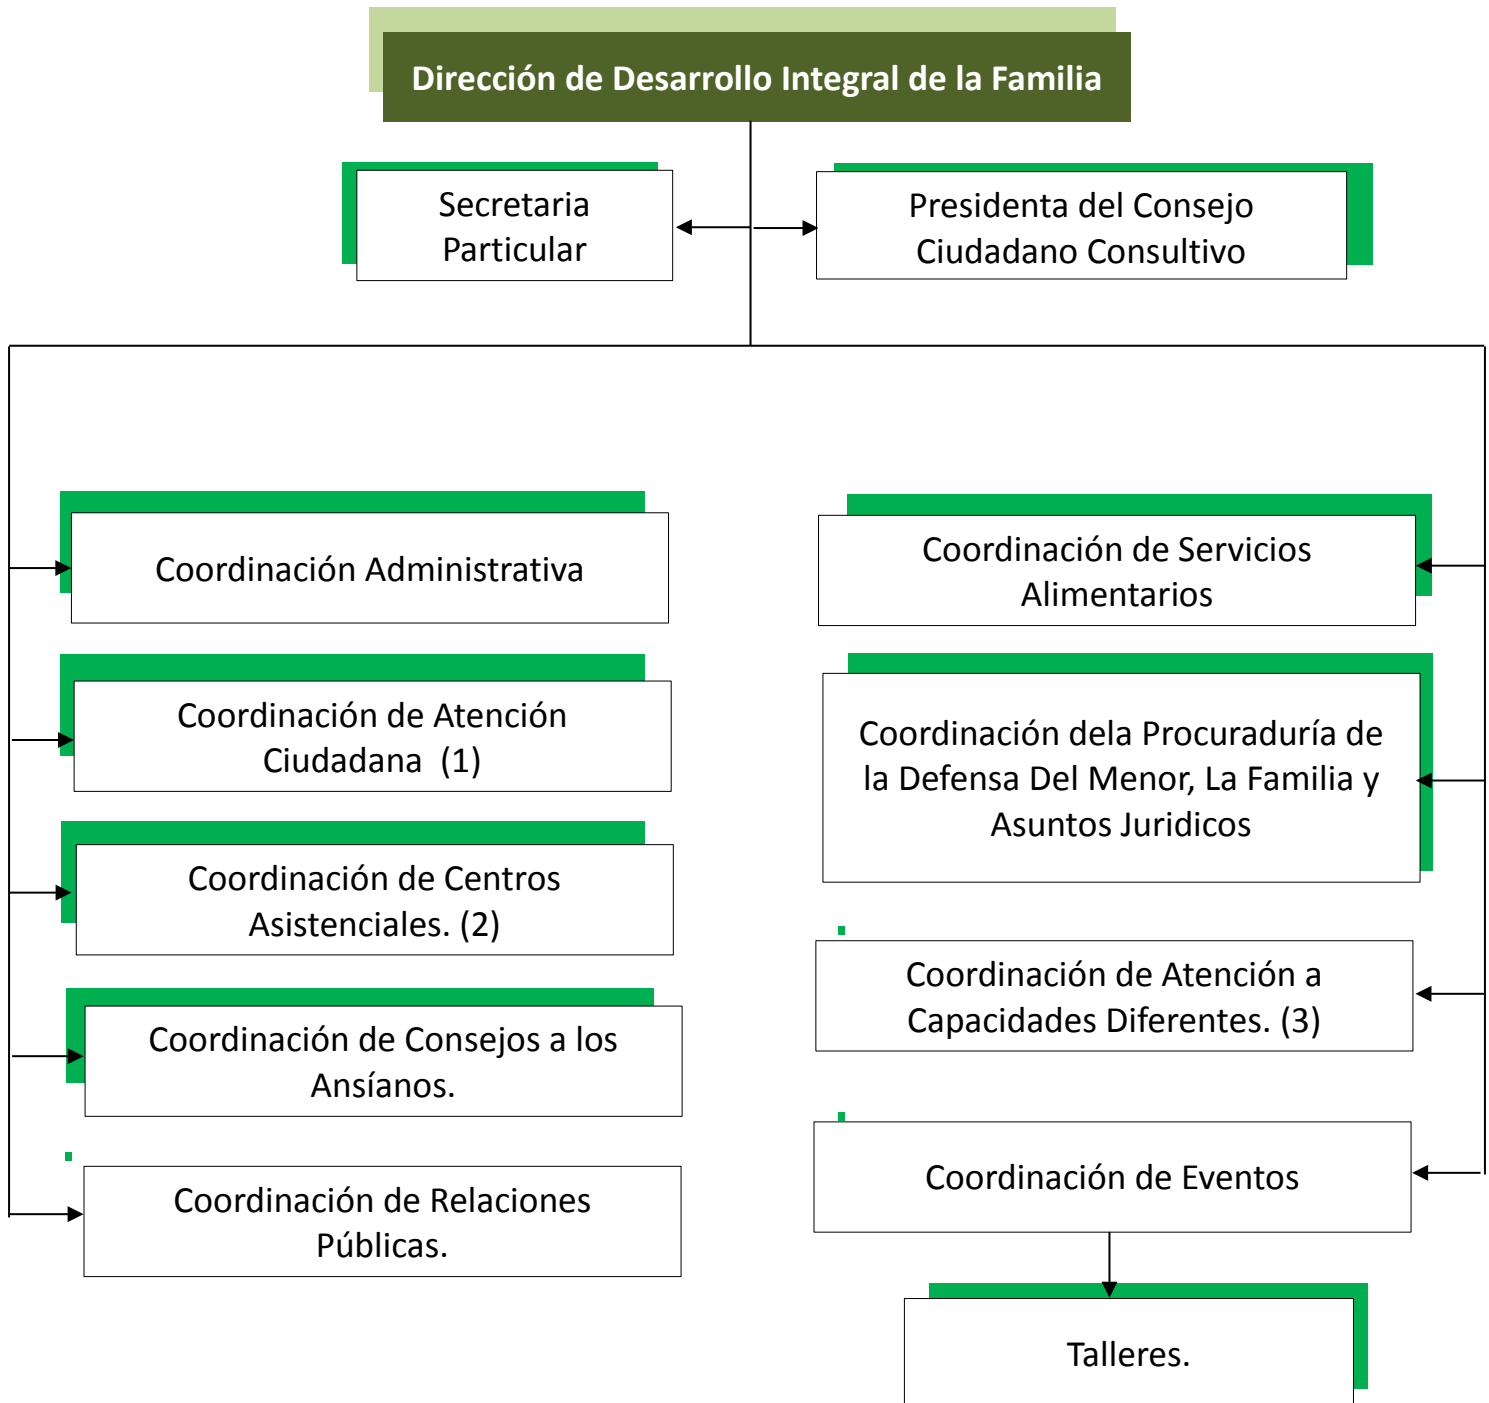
Dirección de Desarrollo Integral de la Familia

Secretaria Particular

Presidenta del Consejo Ciudadano Consultivo

Coordinación Administrativa

Coordinación de Atención Ciudadana (1)

Coordinación de Centros Asistenciales. (2)

Coordinación de Consejos a los Ansíanos.

Coordinación de Relaciones Públicas.

Coordinación de Servicios Alimentarios

Coordinación dela Procuraduría de la Defensa Del Menor, La Familia y Asuntos Juridicos

Coordinación de Atención a Capacidades Diferentes. (3)

Coordinación de Eventos

Talleres.